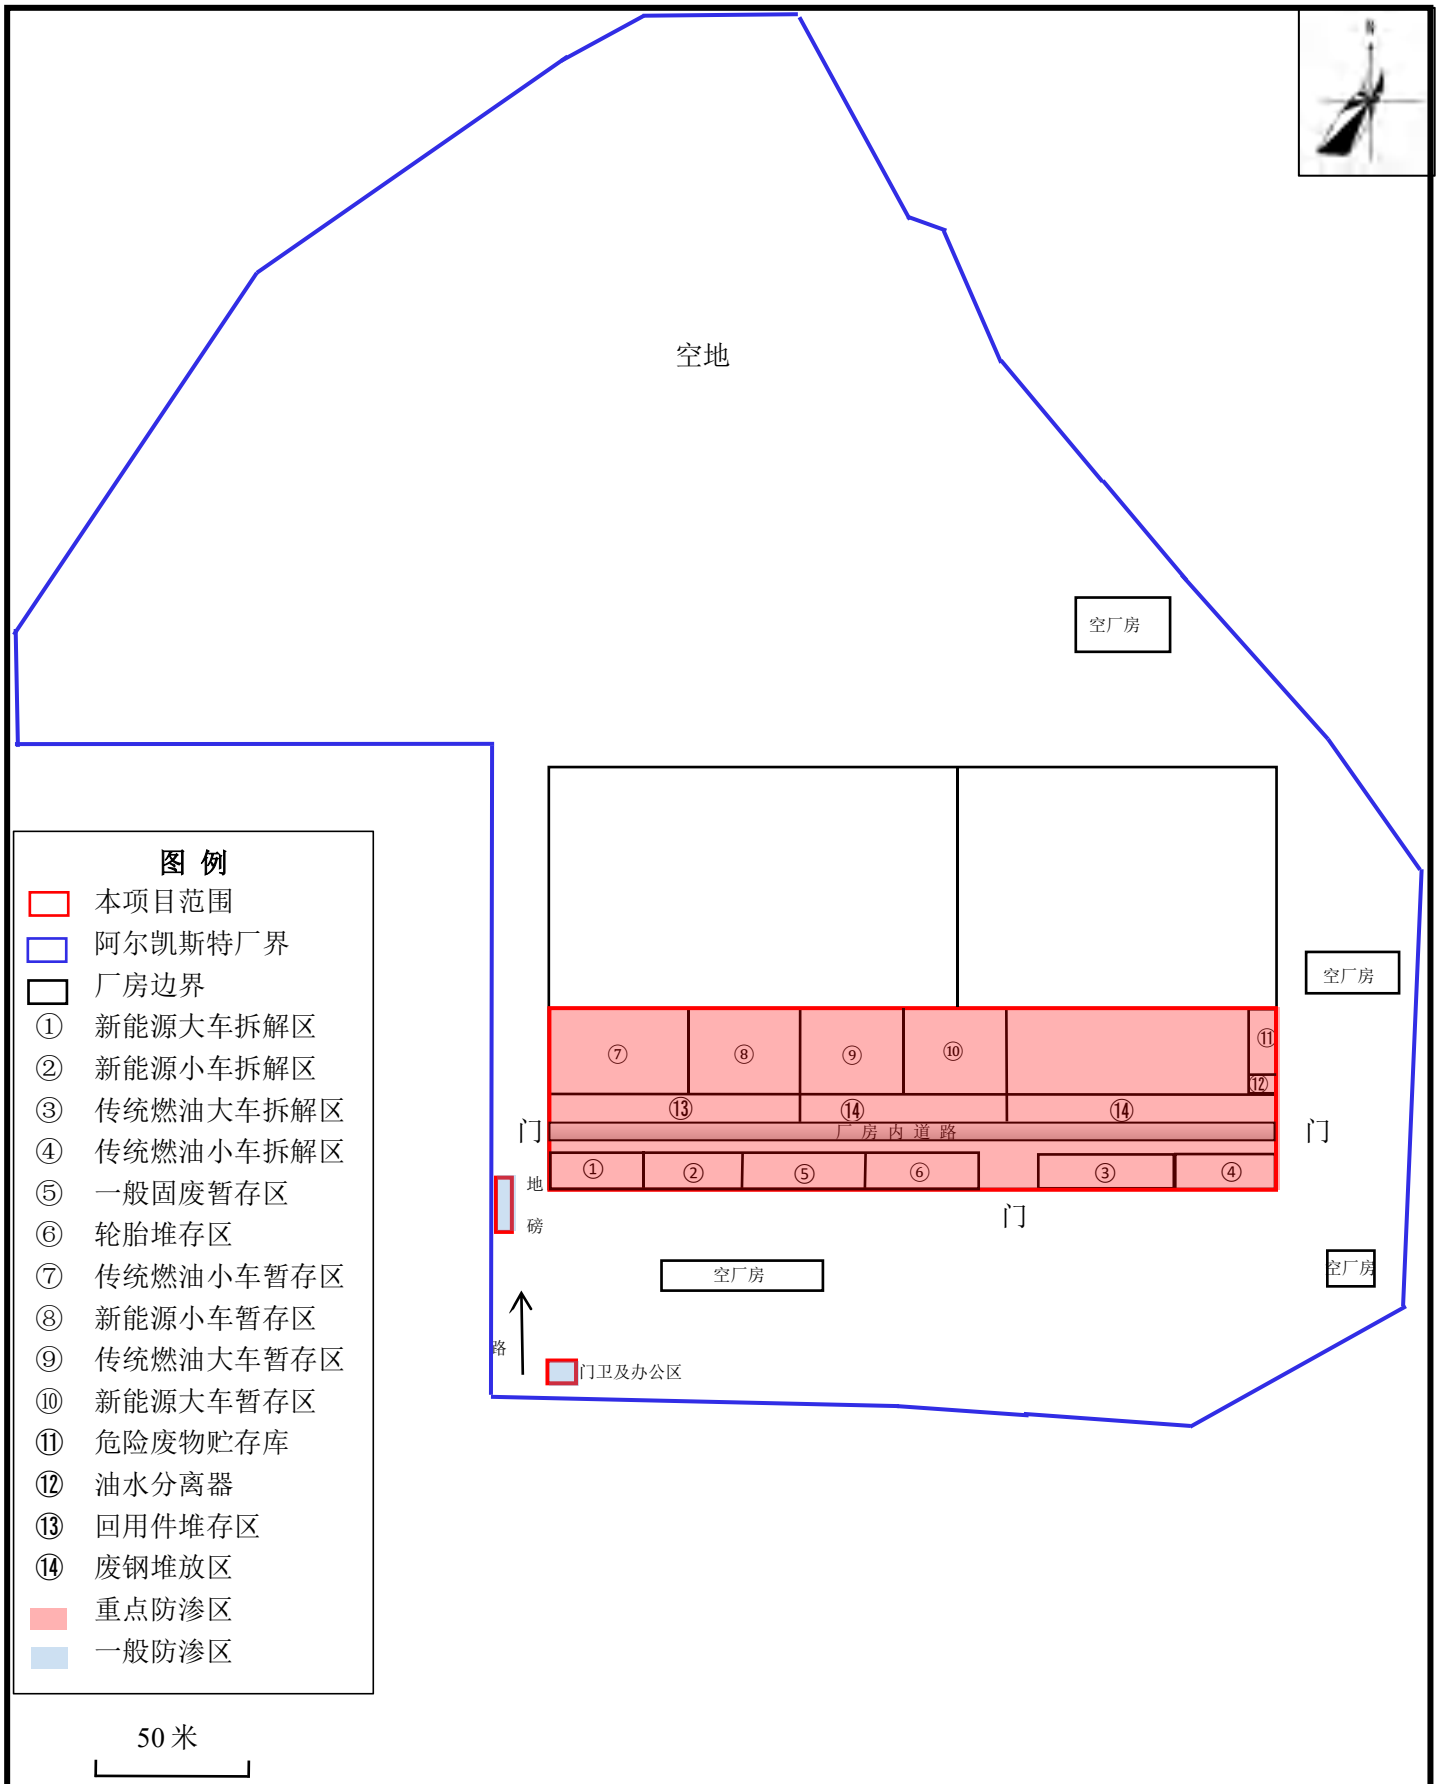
N

空地

空厂房

图 例
本项目范围
阿尔凯斯特厂界
厂房边界
① 新能源大车拆解区
② 新能源小车拆解区
③ 传统燃油大车拆解区
④ 传统燃油小车拆解区
⑤ 一般固废暂存区
⑥ 轮胎堆存区
⑦ 传统燃油小车暂存区
⑧ 新能源小车暂存区
⑨ 传统燃油大车暂存区
⑩ 新能源大车暂存区
⑪ 危险废物贮存库
⑫ 油水分离器
⑬ 回用件堆存区
⑭ 废钢堆放区
重点防渗区
一般防渗区

⑦ ⑧ ⑨ ⑩ ⑪ ⑫
⑬ ⑭ ⑭
门 厂房内道路 门
① ② ⑤ ⑥ ③ ④
地
磅
门

空厂房
空厂房
空厂房

路
门卫及办公区

50 米